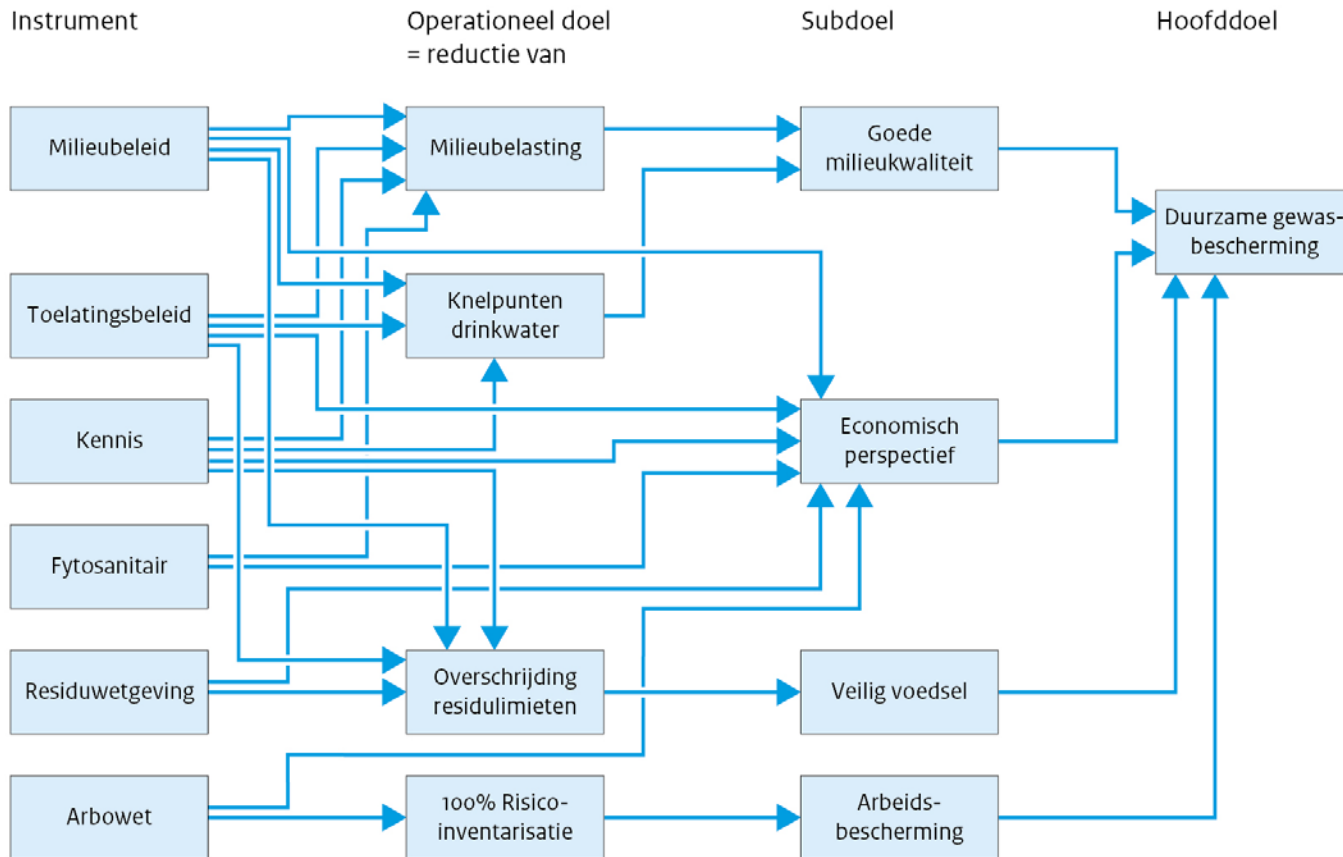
Instrument

Operationeel doel = reductie van

Subdoel

Hoofddoel

Milieubeleid

Toelatingsbeleid

Kennis

Fytosanitair

Residuwetgeving

Arbowet

Milieubelasting

Knelpunten drinkwater

Overschrijding residulimieten

100% Risicoinventarisatie

Goede milieukwaliteit

Economisch perspectief

Veilig voedsel

Arbeidsbescherming

Duurzame gewasbescherming